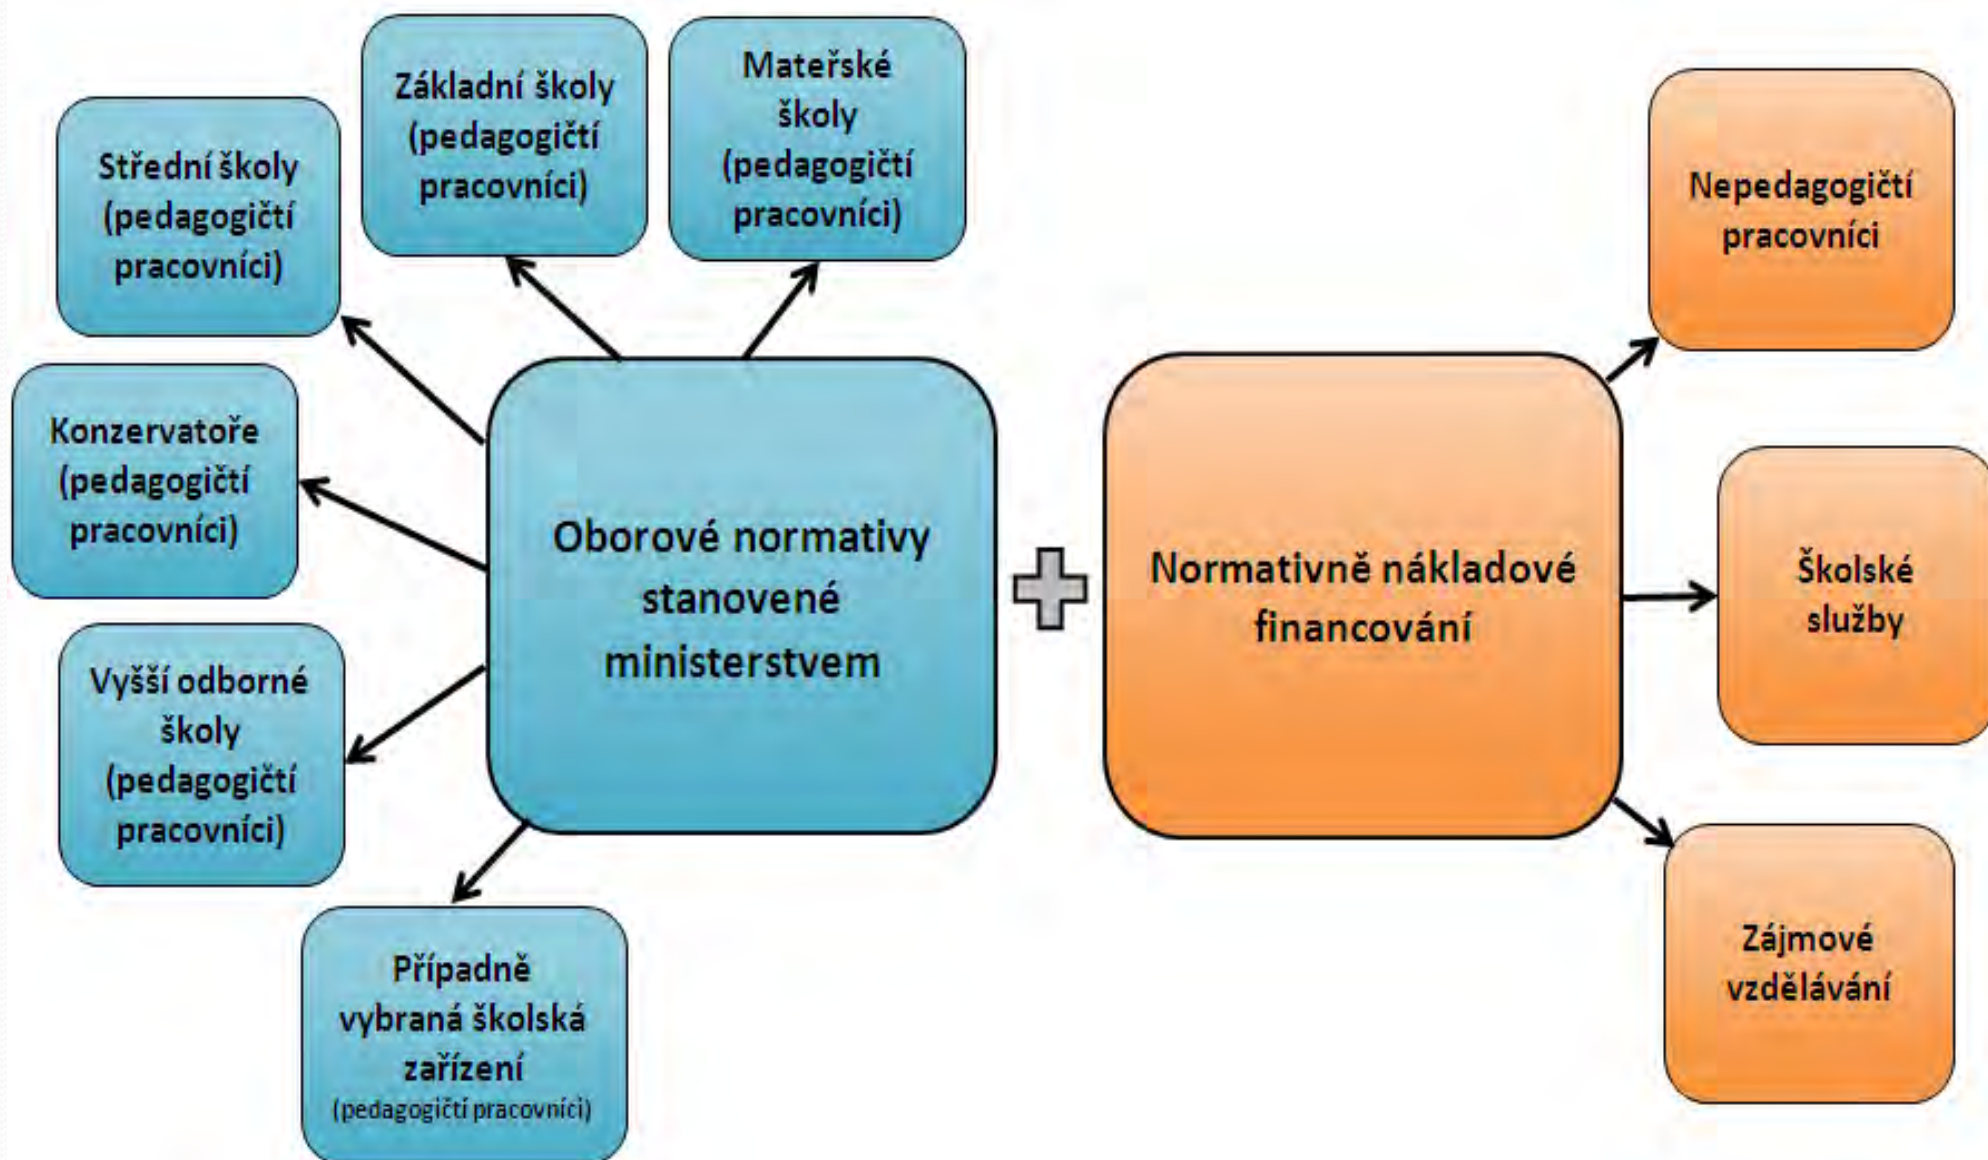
Základní školy (pedagogičtí pracovníci)

Mateřské školy (pedagogičtí pracovníci)

Střední školy (pedagogičtí pracovníci)

Konzervatoře (pedagogičtí pracovníci)

Vyšší odborné školy (pedagogičtí pracovníci)

Případně vybraná školská zařízení (pedagogičtí pracovníci)

Oborové normativy stanovené ministerstvem

Normativně nákladové financování

Nepedagogičtí pracovníci

Školské služby

Zájmové vzdělávání